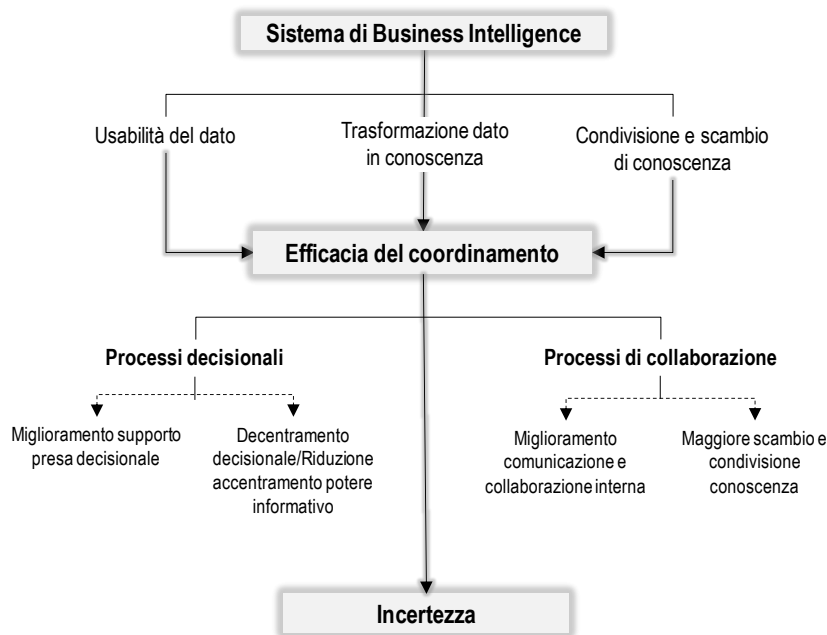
Sistema di Business Intelligence

Usabilità del dato

Trasformazione dato in conoscenza

Condivisione e scambio di conoscenza

Efficacia del coordinamento

Processi decisionali

Processi di collaborazione

Miglioramento supporto presa decisionale

Decentramento decisionale/Riduzione accentramento potere informativo

Miglioramento comunicazione e collaborazione interna

Maggiore scambio e condivisione conoscenza

Incertezza